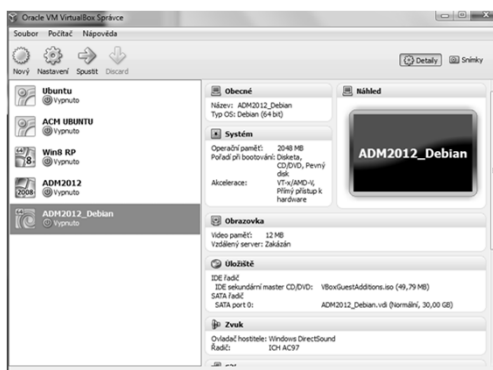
Oracle VM VirtualBox Správce

Soubor Počítač Nápověda

Nový Nastavení Spustit Discard

Detaily Snímky

Ubuntu
Vypnuto

ACM UBUNTU
Vypnuto

Win8 RP
Vypnuto

ADM2012
Vypnuto

ADM2012_Debian
Vypnuto

Obecné

Název: ADM2012_Debian
Typ OS: Debian (64 bit)

Systém

Operační paměť: 2048 MB
Pořadí při bootování: Disketa, CD/DVD, Pevný disk
Akcelerace: VT-x/AMD-V, Přímý přístup k hardware

Náhled

ADM2012_Debian

Obrazovka

Video paměť: 12 MB
Vzdálený server: Zakázán

Úložiště

IDE řadič
IDE sekundární master CD/DVD: VBoxGuestAdditions.iso (49,79 MB)
SATA řadič
SATA port 0: ADM2012_Debian.vdi (Normální, 30,00 GB)

Zvuk

Ovladač hostitele: Windows DirectSound
Řadič: ICH AC97